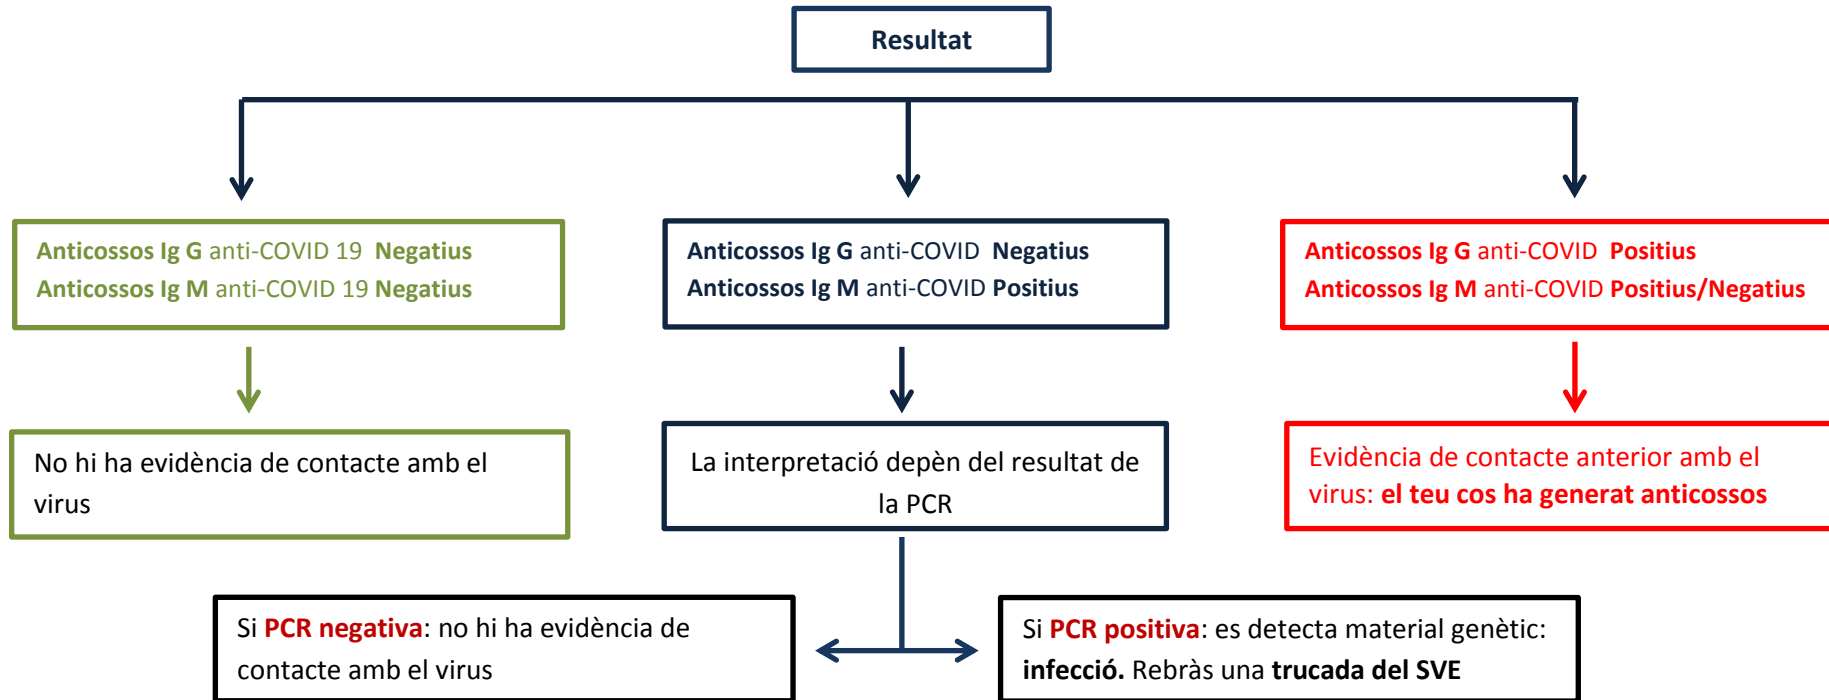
Resultat

Anticossos Ig G anti-COVID 19 Negatius
Anticossos Ig M anti-COVID 19 Negatius

No hi ha evidència de contacte amb el virus

Anticossos Ig G anti-COVID Negatius
Anticossos Ig M anti-COVID Positius

La interpretació depèn del resultat de la PCR

Anticossos Ig G anti-COVID Positius
Anticossos Ig M anti-COVID Positius/Negatius

Evidència de contacte anterior amb el virus: el teu cos ha generat anticossos

Si PCR negativa: no hi ha evidència de contacte amb el virus

Si PCR positiva: es detecta material genètic: infecció. Rebràs una trucada del SVE